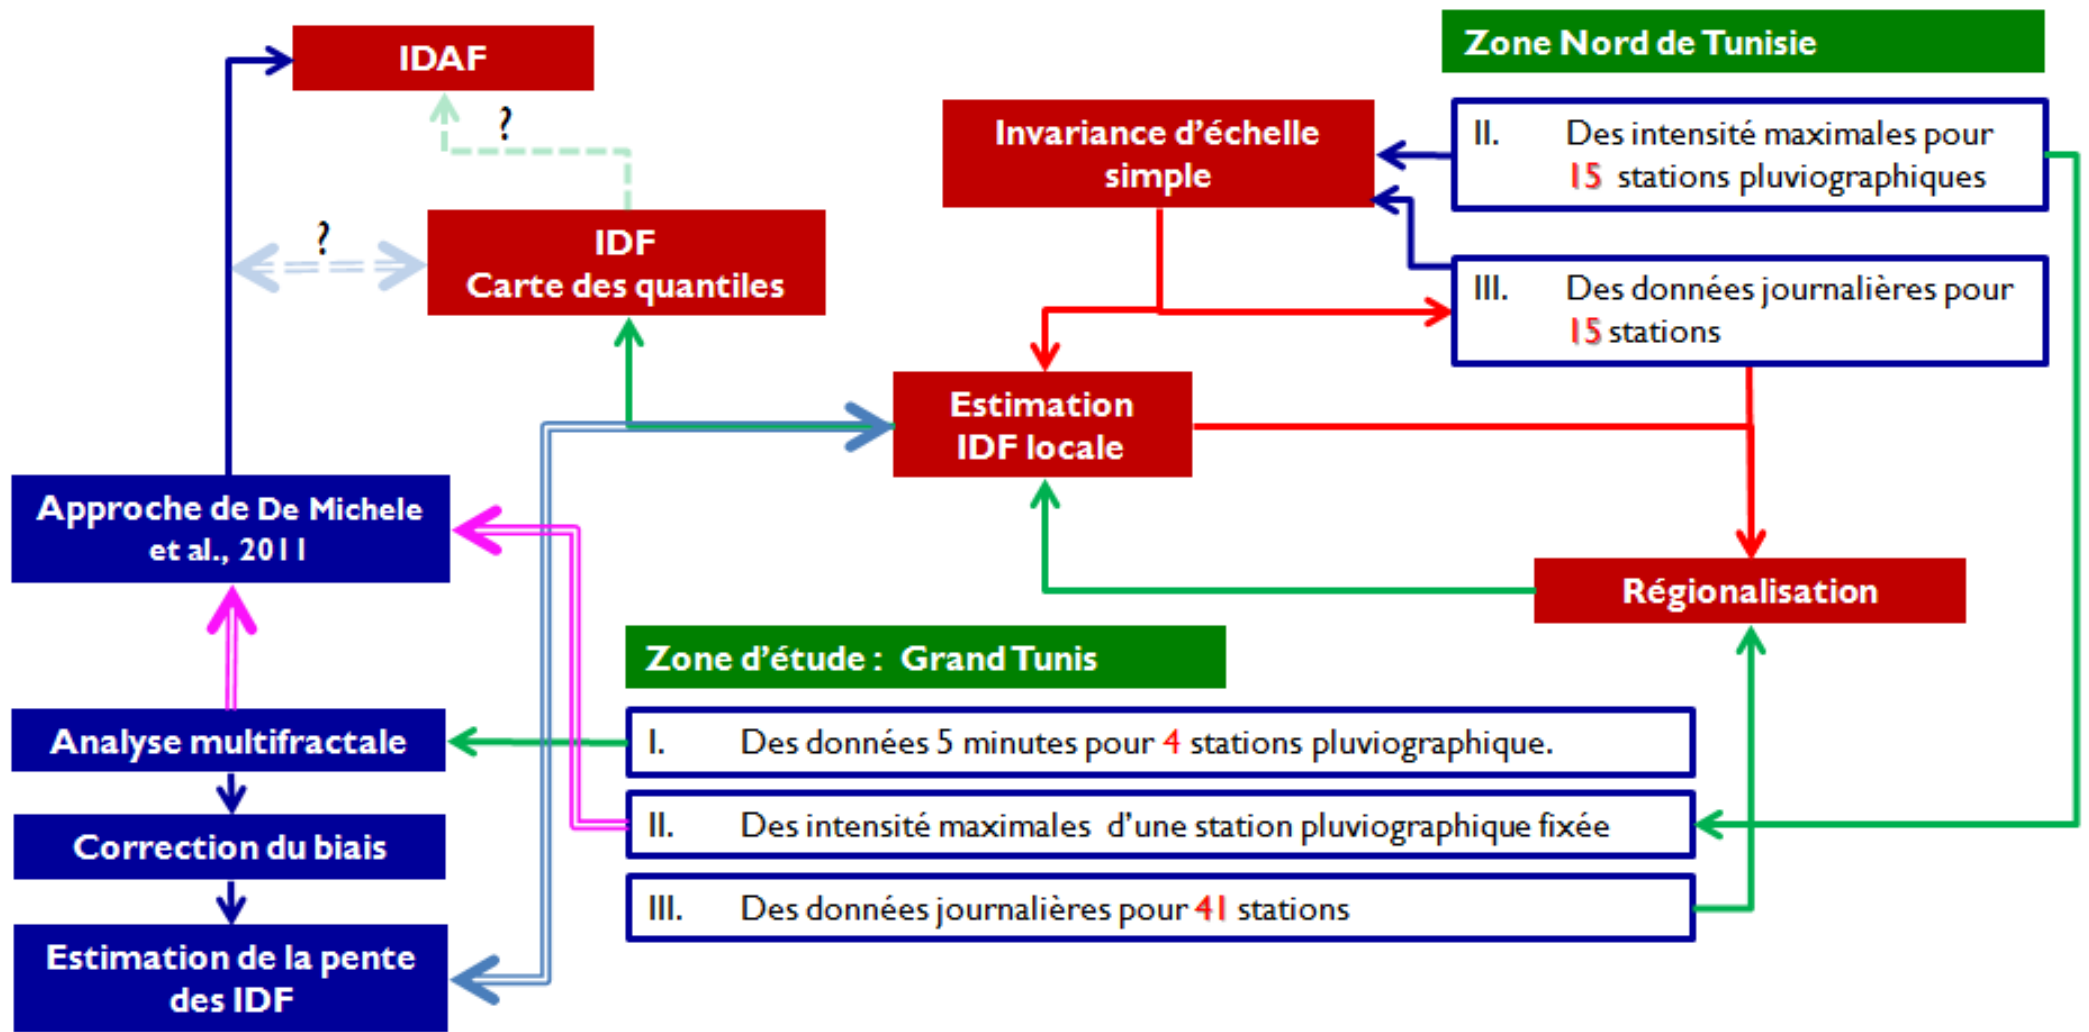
IDAF

?

Zone Nord de Tunisie

Invariance d'échelle simple

II. Des intensité maximales pour 15 stations pluviographiques

?

IDF
Carte des quantiles

III. Des données journalières pour 15 stations

Estimation IDF locale

Approche de De Michele et al., 2011

Régionalisation

Zone d'étude : Grand Tunis

Analyse multifractale

I. Des données 5 minutes pour 4 stations pluviographique.

II. Des intensité maximales d'une station pluviographique fixée

Correction du biais

III. Des données journalières pour 41 stations

Estimation de la pente des IDF